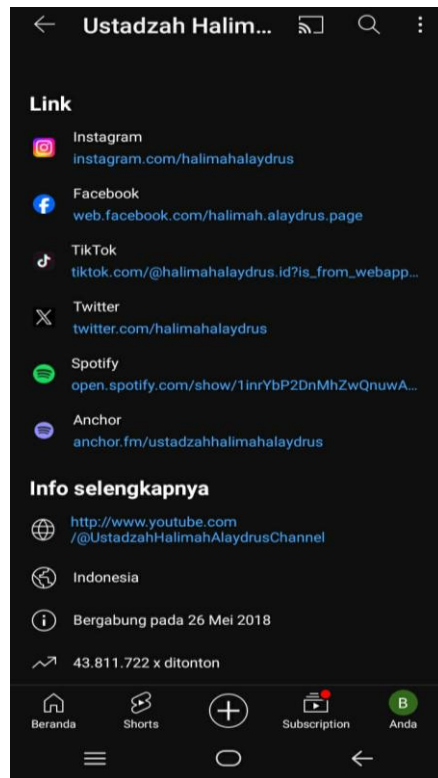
Ustadzah Halim...

Link

Instagram
instagram.com/halimahalaydrus

Facebook
web.facebook.com/halimah.alaydrus.page

TikTok
tiktok.com/@halimahalaydrus.id?is_from_webapp...

Twitter
twitter.com/halimahalaydrus

Spotify
open.spotify.com/show/1inrYbP2DnMhZwQnuwA...

Anchor
anchor.fm/ustadzahhalimahalaydrus

Info selengkapnya

http://www.youtube.com
/@UstadzahHalimahAlaydrusChannel

Indonesia

Bergabung pada 26 Mei 2018

43.811.722 x ditonton

Beranda
Shorts
Subscription
B
Anda